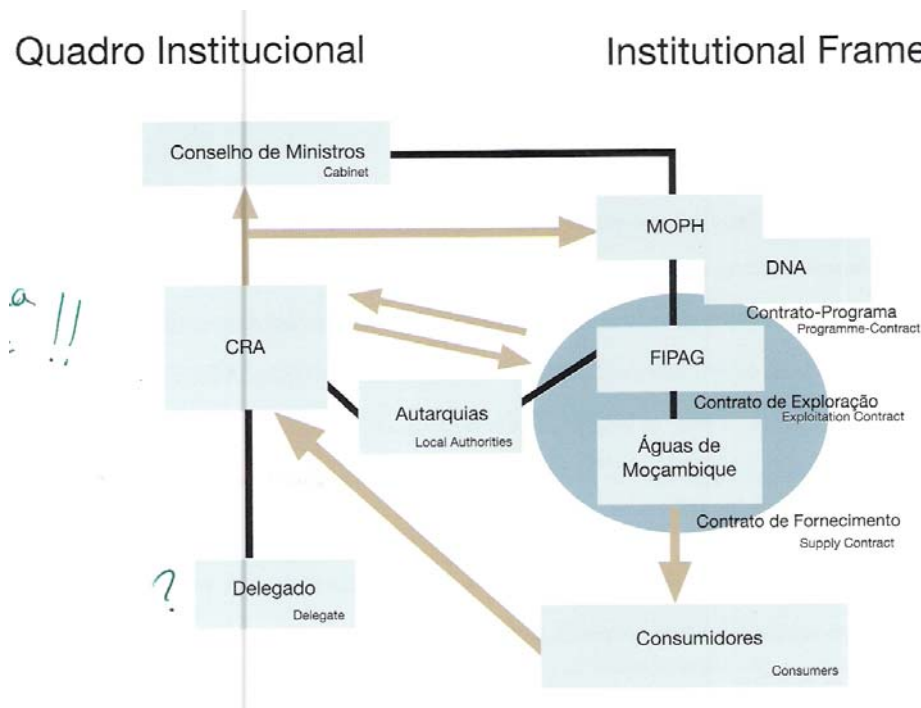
Quadro Institucional

Institutional Frame

Conselho de Ministros
Cabinet

MOPH

DNA

Contrato-Programa
Programme-Contract

CRA

FIPAG

Autarquias
Local Authorities

Contrato de Exploração
Exploitation Contract

Águas de Moçambique

Contrato de Fornecimento
Supply Contract

Delegado
Delegate

Consumidores
Consumers

a !!
: !!
?